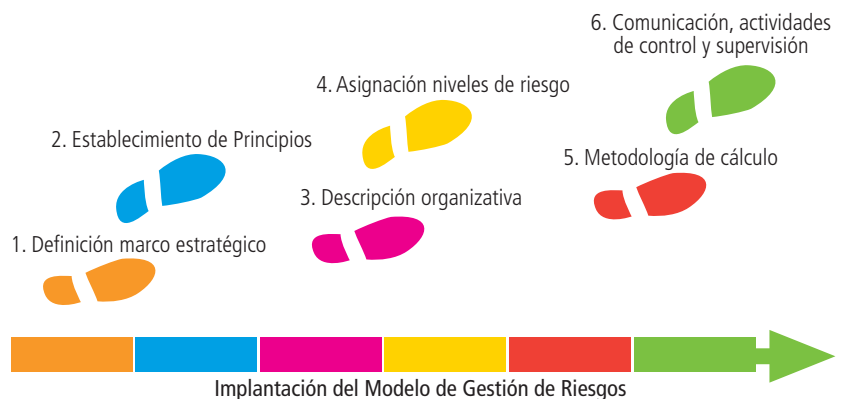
6. Comunicación, actividades de control y supervisión

4. Asignación niveles de riesgo

2. Establecimiento de Principios

5. Metodología de cálculo

3. Descripción organizativa

1. Definición marco estratégico

Implantación del Modelo de Gestión de Riesgos